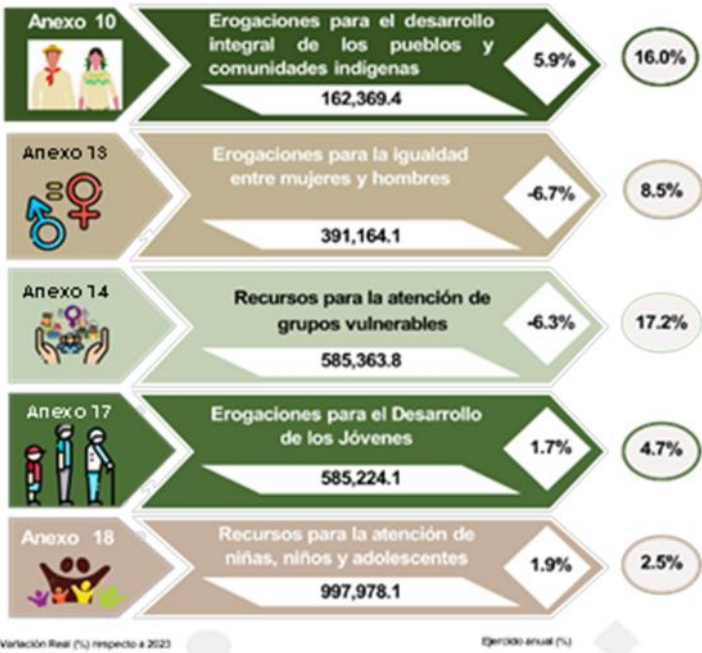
Anexo 10
Erogaciones para el desarrollo integral de los pueblos y comunidades indígenas
5.9%
16.0%
162,369.4

Anexo 13
Erogaciones para la igualdad entre mujeres y hombres
-6.7%
8.5%
391,164.1

Anexo 14
Recursos para la atención de grupos vulnerables
-6.3%
17.2%
585,363.8

Anexo 17
Erogaciones para el Desarrollo de los Jóvenes
1.7%
4.7%
585,224.1

Anexo 18
Recursos para la atención de niñas, niños y adolescentes
1.9%
2.5%
997,978.1

Variación Real (%) respecto a 2023
Ejercido anual (%)